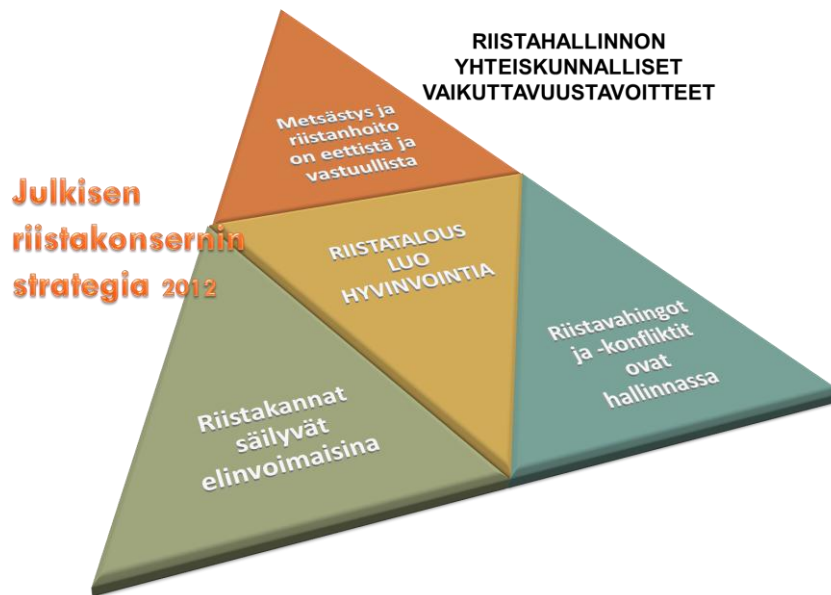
RIISTAHALLINNON YHTEISKUNNALLISET VAIKUTTAVUUSTAVOITTEET

Julkisen riistakonsernin strategia 2012

Metsästys ja riistanhoito on eettistä ja vastuullista

RIISTATALOUS LUO HYVINVOINTIA

Riistavahingot ja -konfliktit ovat hallinnassa

Riistakannat säilyvät elinvoimaisina